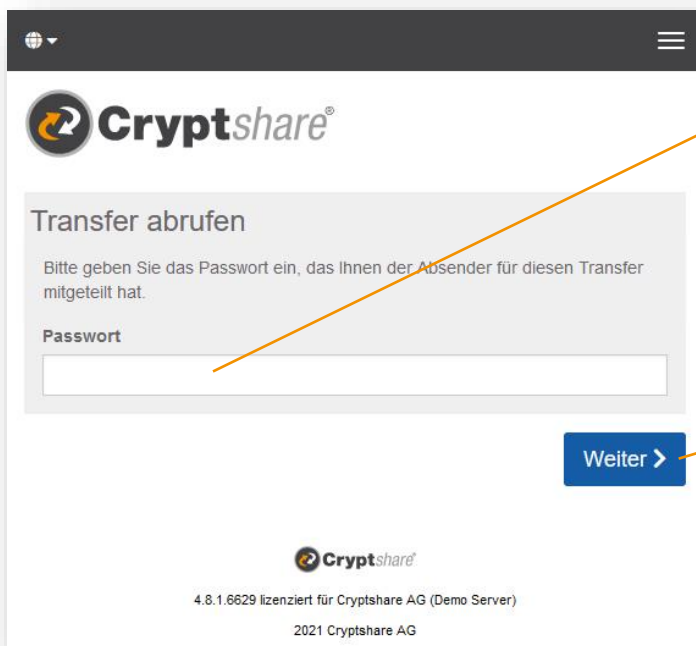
Cryptshare®

Transfer abrufen

Bitte geben Sie das Passwort ein, das Ihnen der Absender für diesen Transfer mitgeteilt hat.

Passwort

Weiter >

Cryptshare®

4.8.1.6629 lizenziert für Cryptshare AG (Demo Server)

2021 Cryptshare AG